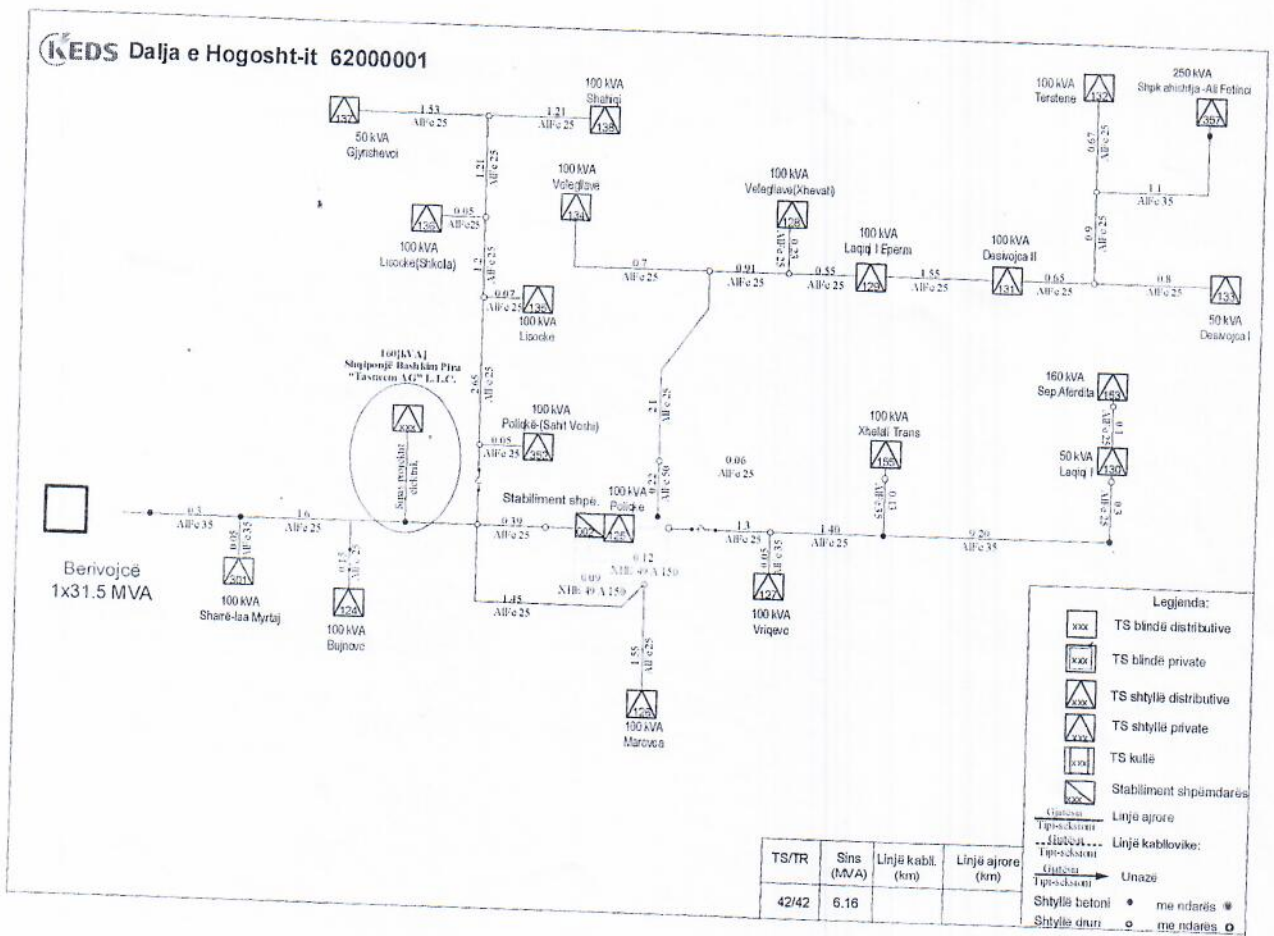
KEDS Dalja e Hogosht-it 62000001

137
50 kVA
Gjynshevci
1.53
AlFe 25
1.21
AlFe 25
100 kVA
Shahiqi
138
1.21
AlFe 25
136
0.05
AlFe 25
100 kVA
Lisocke(Shkola)
1.2
AlFe 25
0.07
AlFe 25
135
100 kVA
Lisocke
100 kVA
Veleglave
134
0.7
AlFe 25
100 kVA
Veleglave(Xhevat)
128
0.23
AlFe 25
0.91
AlFe 25
0.55
AlFe 25
100 kVA
Laqiq I Epërm
129
1.55
AlFe 25
100 kVA
Desivojca II
131
0.65
AlFe 25
100 kVA
Terstene
132
0.67
AlFe 25
250 kVA
Shpk ahishtja - Ali Fetinci
357
1.1
AlFe 35
0.9
AlFe 25
0.8
AlFe 25
133
50 kVA
Desivojca I

160[kVA]
Shqiponjë Bashkim Pira
"Tasmeem AG" L.L.C.
xxx
Sipas projektit elektrik
2.65
AlFe 25
100 kVA
Policke-(Sahit Veshi)
0.05
AlFe 25
352
2.1
AlFe 25
0.22
AlFe 50
0.06
AlFe 25
100 kVA
Xheladi Trans
168
0.13
AlFe 35
160 kVA
Sep Aferdita
163
0.1
AlFe 25
50 kVA
Laqiq I
130
0.3
AlFe 25

Berivojcë
1x31.5 MVA
0.3
AlFe 35
0.05
AlFe 35
301
100 kVA
Sharë-Isa Myrtaj
1.6
AlFe 25
0.15
AlFe 25
124
100 kVA
Bujnovc
0.39
AlFe 25
Stabiliment shpë.
XXX
100 kVA
Policke
125
0.12
XHE 49 A 150
0.09
XHE 49 A 150
1.45
AlFe 25
1.55
AlFe 25
126
100 kVA
Marovca
1.3
AlFe 25
0.05
AlFe 35
127
100 kVA
Vriqevc
1.40
AlFe 25
9.20
AlFe 35

Legjenda:
xxx TS blindë distributive
xxx TS blindë private
TS shtyllë distributive
TS shtyllë private
xxx TS kullë
xxx Stabiliment shpërndarës
Gjatësia / Tipi-seksioni Linjë ajrore
Gjatësia / Tipi-seksioni Linjë kabllovike:
Gjatësia / Tipi-seksioni Unaze
Shtyllë betoni • me ndarës
Shtyllë druri o me ndarës o

| TS/TR | Sins (MVA) | Linjë kabll. (km) | Linjë ajrore (km) |
|---|---|---|---|
| 42/42 | 6.16 | | |